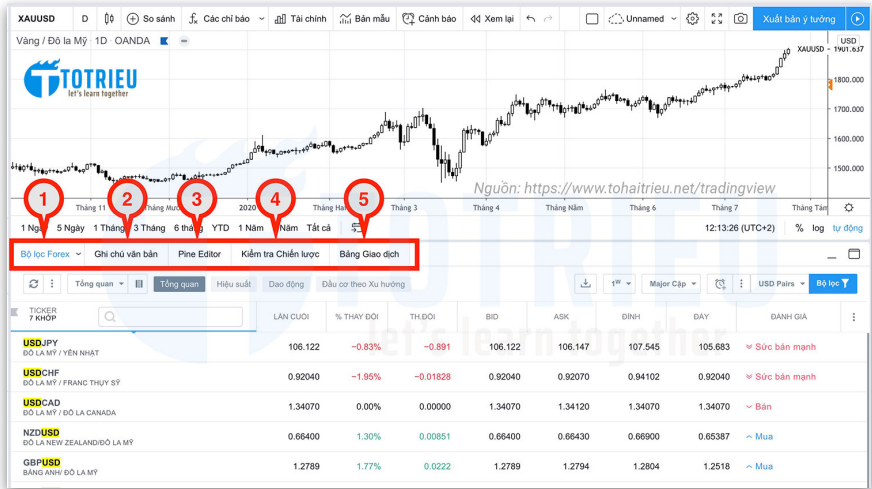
XAUUSD D So sánh Các chỉ báo Tài chính Bản mẫu Cảnh báo Xem lại Unnamed Xuất bản ý tưởng

Vàng / Đô la Mỹ 1D OANDA

TOTRIEU
let's learn together

XAUUSD 1901.637
1800.000
1700.000
1600.000
1500.000

Nguồn: https://www.tohaitrieu.net/tradingview

Tháng 11 Tháng Mười 2020 Tháng Hai Tháng 3 Tháng 4 Tháng Năm Tháng 6 Tháng 7 Tháng Tám

1 Ngày 5 Ngày 1 Tháng 3 Tháng 6 tháng YTD 1 Năm 5 Năm Tất cả 12:13:26 (UTC+2) % log tự động

1 2 3 4 5

Bộ lọc Forex Ghi chú văn bản Pine Editor Kiểm tra Chiến lược Bảng Giao dịch

Tổng quan Tổng quan Hiệu suất Dao động Đầu cơ theo Xu hướng 1W Major Cặp USD Pairs Bộ lọc

| TICKER 7 KHỚP | LẦN CUỐI | % THAY ĐỔI | TH.ĐỔI | BID | ASK | ĐỈNH | ĐÁY | ĐÁNH GIÁ |
|---|---|---|---|---|---|---|---|---|
| USDJPY ĐÔ LA MỸ / YÊN NHẬT | 106.122 | −0.83% | −0.891 | 106.122 | 106.147 | 107.545 | 105.683 | Sức bán mạnh |
| USDCHF ĐÔ LA MỸ / FRANC THỤY SỸ | 0.92040 | −1.95% | −0.01828 | 0.92040 | 0.92070 | 0.94102 | 0.92040 | Sức bán mạnh |
| USDCAD ĐÔ LA MỸ / ĐÔ LA CANADA | 1.34070 | 0.00% | 0.00000 | 1.34070 | 1.34120 | 1.34070 | 1.34070 | Bán |
| NZDUSD ĐÔ LA NEW ZEALAND/ĐÔ LA MỸ | 0.66400 | 1.30% | 0.00851 | 0.66400 | 0.66430 | 0.66900 | 0.65387 | Mua |
| GBPUSD BẢNG ANH/ ĐÔ LA MỸ | 1.2789 | 1.77% | 0.0222 | 1.2789 | 1.2794 | 1.2804 | 1.2518 | Mua |